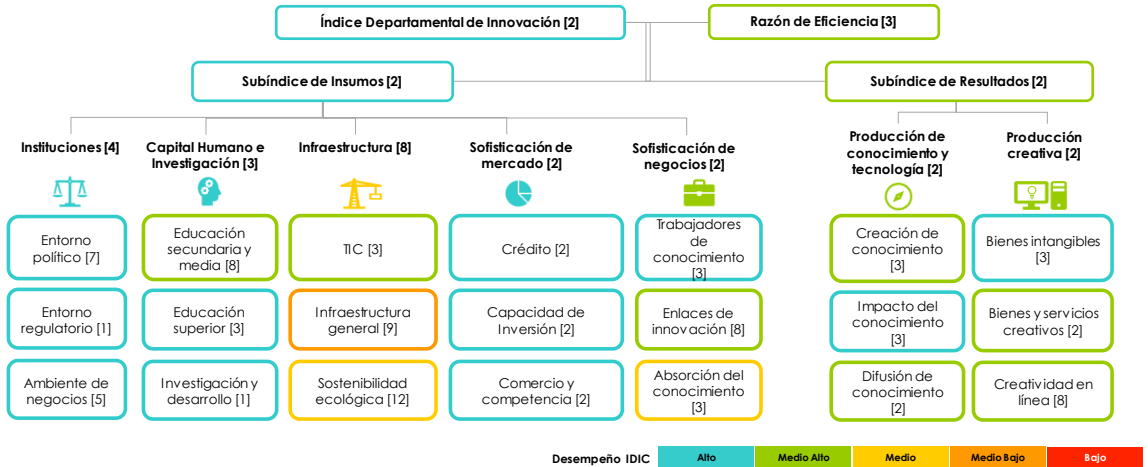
Índice Departamental de Innovación [2]

Razón de Eficiencia [3]

Subíndice de Insumos [2]

Subíndice de Resultados [2]

Instituciones [4]

Entorno político [7]

Entorno regulatorio [1]

Ambiente de negocios [5]

Capital Humano e Investigación [3]

Educación secundaria y media [8]

Educación superior [3]

Investigación y desarrollo [1]

Infraestructura [8]

TIC [3]

Infraestructura general [9]

Sostenibilidad ecológica [12]

Sofisticación de mercado [2]

Crédito [2]

Capacidad de Inversión [2]

Comercio y competencia [2]

Sofisticación de negocios [2]

Trabajadores de conocimiento [3]

Enlaces de innovación [8]

Absorción del conocimiento [3]

Producción de conocimiento y tecnología [2]

Creación de conocimiento [3]

Impacto del conocimiento [3]

Difusión de conocimiento [2]

Producción creativa [2]

Bienes intangibles [3]

Bienes y servicios creativos [2]

Creatividad en línea [8]

Desempeño IDIC

| Alto | Medio Alto | Medio | Medio Bajo | Bajo |
|---|---|---|---|---|